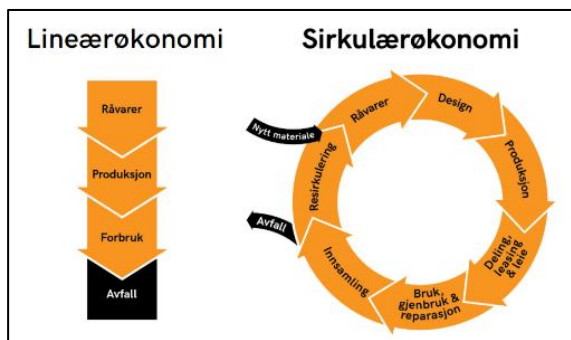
Lineærøkonomi

Råvarer

Produksjon

Forbruk

Avfall

Sirkulærøkonomi

Nytt materiale

Råvarer

Design

Produksjon

Deling, leasing & leie

Bruk, gjenbruk & reparasjon

Innsamling

Avfall

Resirkulering